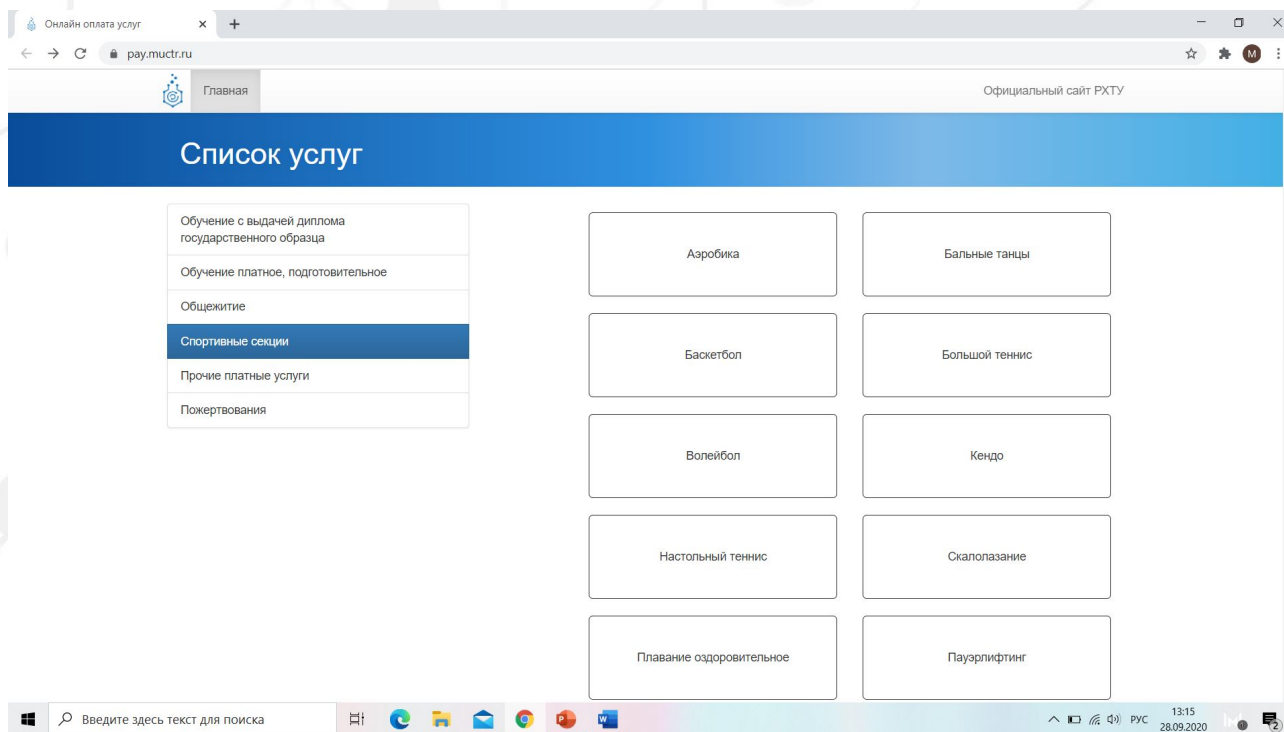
Онлайн оплата услуг × +

pay.muctr.ru

M

Главная

Официальный сайт РХТУ

Список услуг

Обучение с выдачей диплома государственного образца

Обучение платное, подготовительное

Общежитие

Спортивные секции

Прочие платные услуги

Пожертвования

Аэробика

Бальные танцы

Баскетбол

Большой теннис

Волейбол

Кендо

Настольный теннис

Скалолазание

Плавание оздоровительное

Пауэрлифтинг

Введите здесь текст для поиска

РУС 13:15 28.09.2020

2